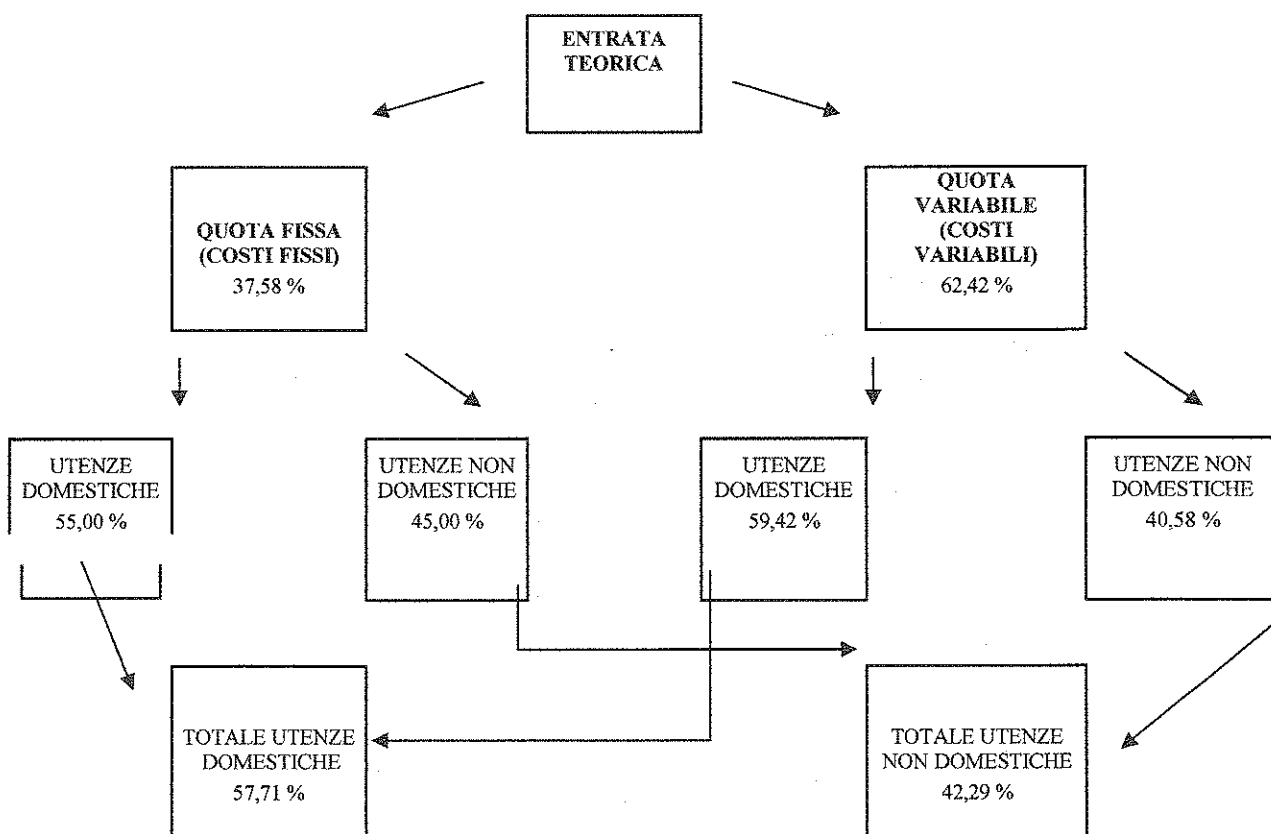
ENTRATA TEORICA

QUOTA FISSA (COSTI FISSI) 37,58 %

QUOTA VARIABILE (COSTI VARIABILI) 62,42 %

UTENZE DOMESTICHE 55,00 %

UTENZE NON DOMESTICHE 45,00 %

UTENZE DOMESTICHE 59,42 %

UTENZE NON DOMESTICHE 40,58 %

TOTALE UTENZE DOMESTICHE 57,71 %

TOTALE UTENZE NON DOMESTICHE 42,29 %